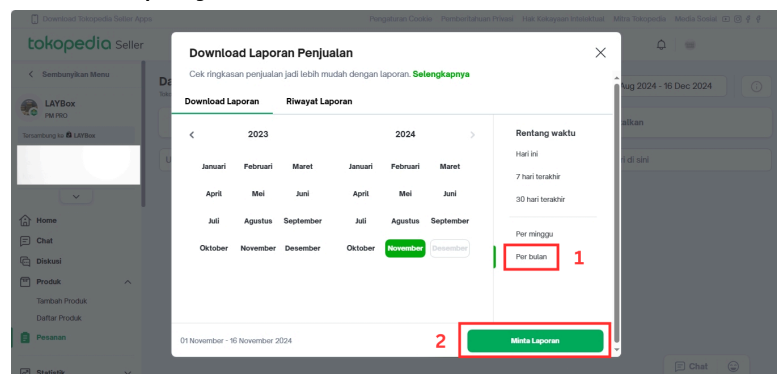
Download Tokopedia Seller Apps

Pengaturan Cookie Pemberitahuan Privasi Hak Kekayaan Intelektual Mitra Tokopedia Media Sosial

tokopedia Seller

< Sembunyikan Menu

LAYBox
PM PRO

Tersambung ke LAYBox

Home
Chat
Diskusi
Produk
Tambah Produk
Daftar Produk
Pesanan
Statistik

Aug 2024 - 16 Dec 2024

Download Laporan Penjualan

Cek ringkasan penjualan jadi lebih mudah dengan laporan. Selengkapnya

Download Laporan Riwayat Laporan

< 2023 2024 >

| Januari | Februari | Maret |
|---|---|---|
| April | Mei | Juni |
| Juli | Agustus | September |
| Oktober | November | Desember |

| Januari | Februari | Maret |
|---|---|---|
| April | Mei | Juni |
| Juli | Agustus | September |
| Oktober | November | Desember |

Rentang waktu

Hari ini
7 hari terakhir
30 hari terakhir
Per minggu
Per bulan

1

01 November - 16 November 2024

2

Minta Laporan

Chat